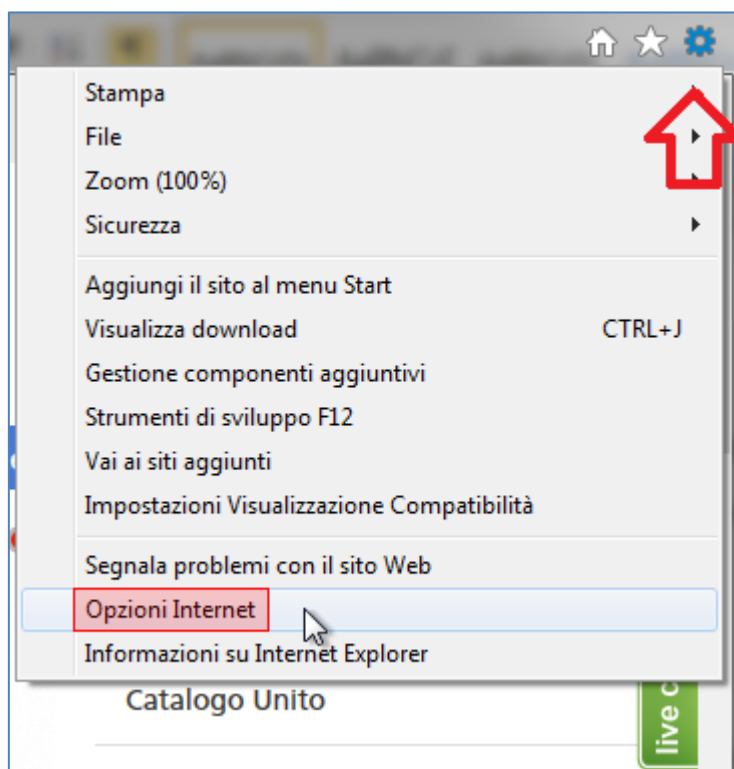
Stampa
File
Zoom (100%)
Sicurezza

Aggiungi il sito al menu Start
Visualizza download CTRL+J
Gestione componenti aggiuntivi
Strumenti di sviluppo F12
Vai ai siti aggiunti
Impostazioni Visualizzazione Compatibilità

Segnala problemi con il sito Web
Opzioni Internet
Informazioni su Internet Explorer

Catalogo Unito

live c